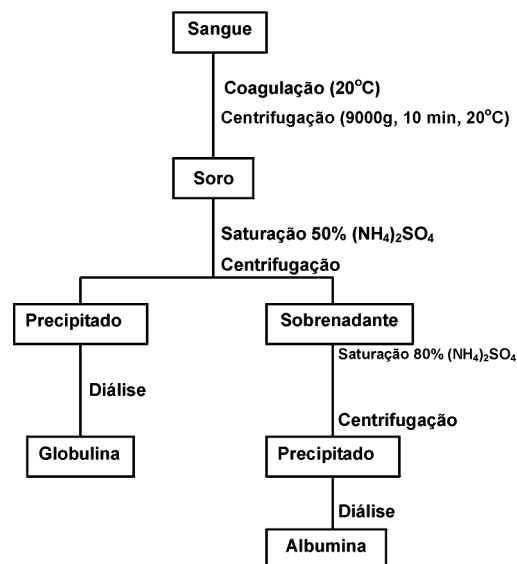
Sangue

Coagulação (20$^oC$)
Centrifugação (9000g, 10 min, 20$^oC$)

Soro

Saturação 50% $(NH_4)_2SO_4$
Centrifugação

Precipitado

Diálise

Globulina

Sobrenadante

Saturação 80% $(NH_4)_2SO_4$

Centrifugação

Precipitado

Diálise

Albumina